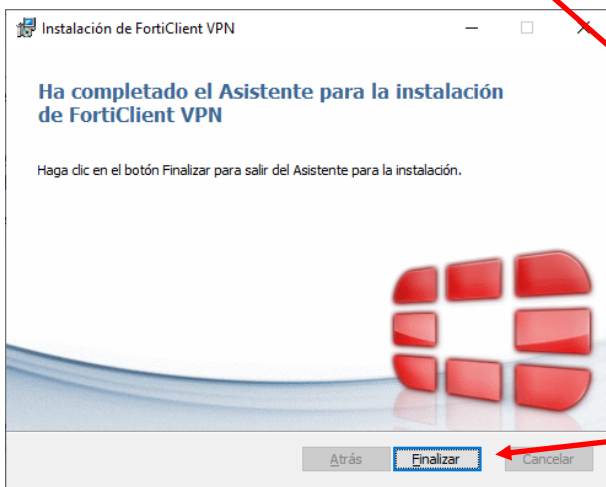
Instalación de FortiClient VPN

Ha completado el Asistente para la instalación de FortiClient VPN

Haga clic en el botón Finalizar para salir del Asistente para la instalación.

Atrás
Finalizar
Cancelar